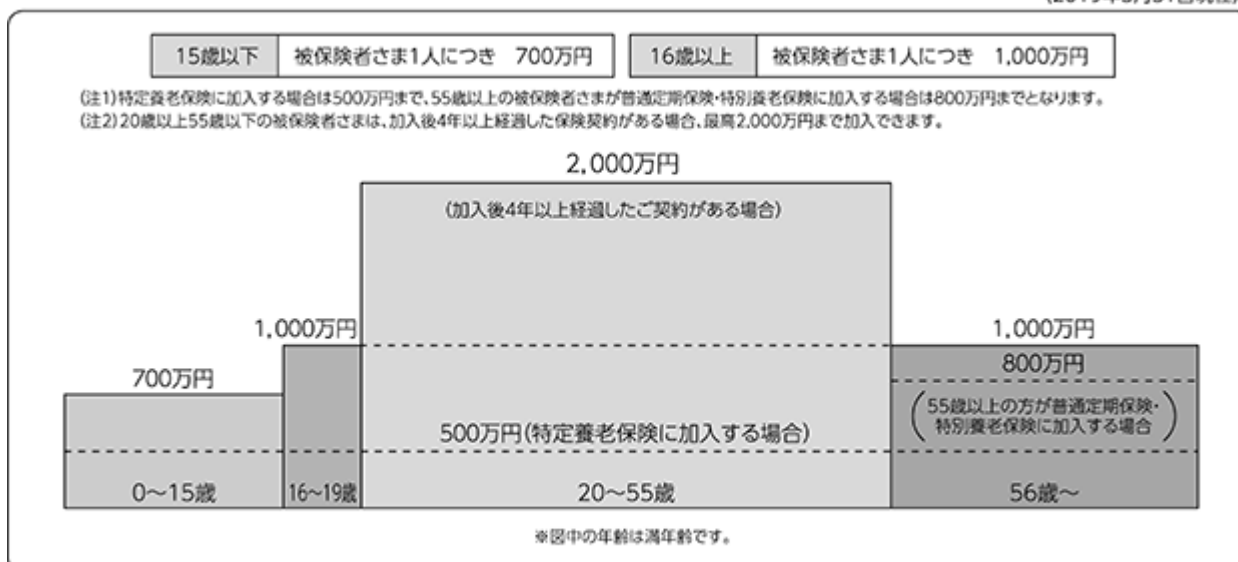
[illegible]

| 15歳以下 | 被保険者さま1人につき　700万円 |
|---|---|

| 16歳以上 | 被保険者さま1人につき　1,000万円 |
|---|---|

(注1)特定養老保険に加入する場合は500万円まで、55歳以上の被保険者さまが普通定期保険・特別養老保険に加入する場合は800万円までとなります。
(注2)20歳以上55歳以下の被保険者さまは、加入後4年以上経過した保険契約がある場合、最高2,000万円まで加入できます。

2,000万円

(加入後4年以上経過したご契約がある場合)

1,000万円

1,000万円

800万円

700万円

(55歳以上の方が普通定期保険・特別養老保険に加入する場合)

500万円(特定養老保険に加入する場合)

0~15歳

16~19歳

20~55歳

56歳~

※図中の年齢は満年齢です。